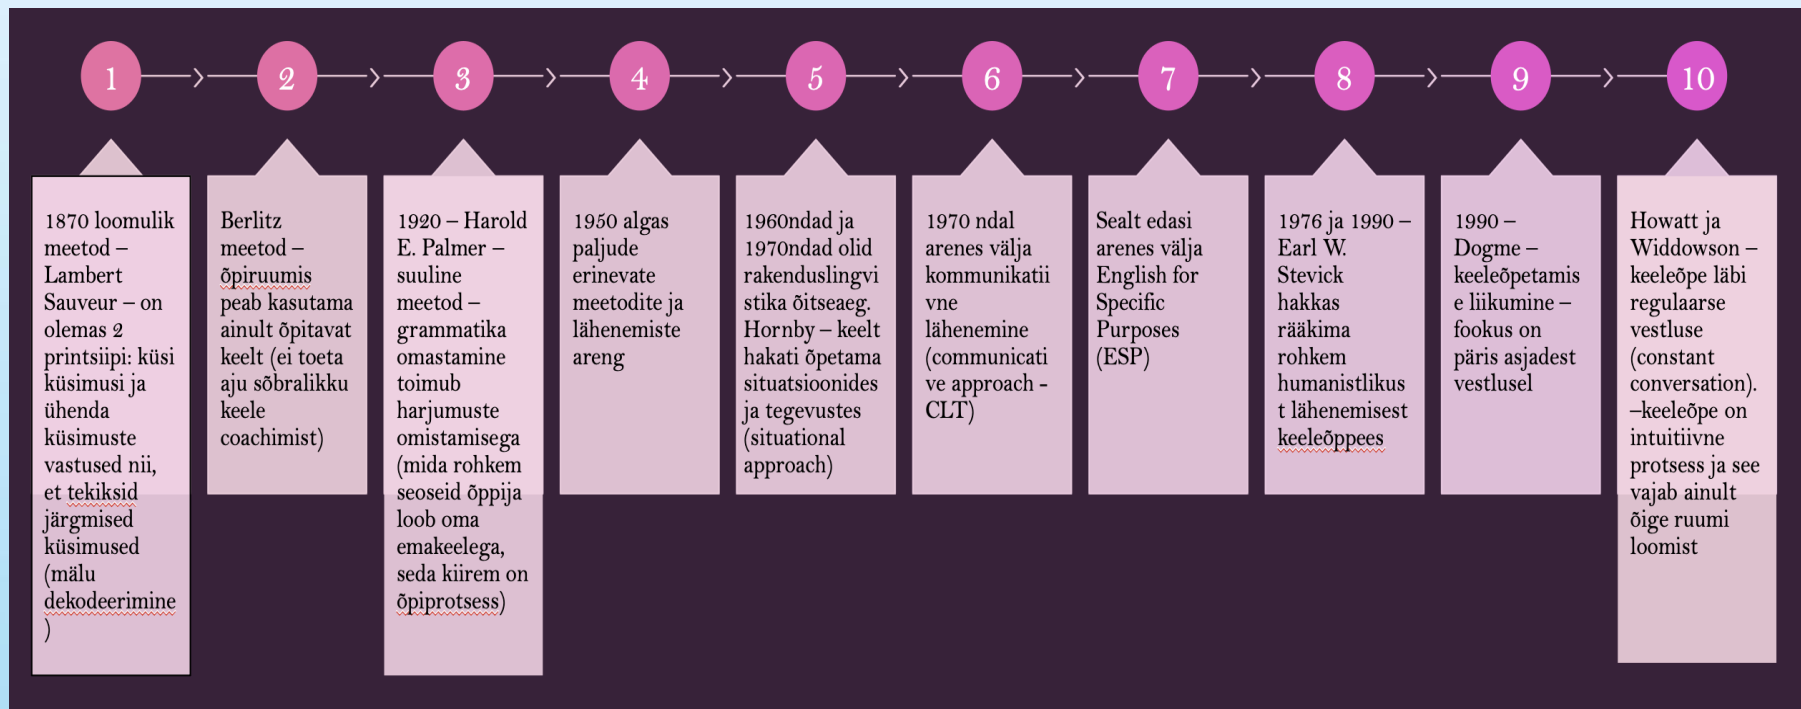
1

2

3

4

5

6

7

8

9

10

1870 loomulik meetod – Lambert Sauveur – on olemas 2 printsiipi: küsi küsimusi ja ühenda küsimuste vastused nii, et tekiksid järgmised küsimused (mälu dekodeerimine )

Berlitz meetod – õpiruumis peab kasutama ainult õpitavat keelt (ei toeta aju sõbralikku keele coachimist)

1920 – Harold E. Palmer – suuline meetod – grammatika omastamine toimub harjumuste omistamisega (mida rohkem seoseid õppija loob oma emakeelega, seda kiirem on õpiprotsess)

1950 algas paljude erinevate meetodite ja lähenemiste areng

1960ndad ja 1970ndad olid rakenduslingvistika õitseaeg. Hornby – keelt hakati õpetama situatsioonides ja tegevustes (situational approach)

1970 ndal arenes välja kommunikatiivne lähenemine (communicative approach - CLT)

Sealt edasi arenes välja English for Specific Purposes (ESP)

1976 ja 1990 – Earl W. Stevick hakkas rääkima rohkem humanistlikust lähenemisest keeleõppees

1990 – Dogme – keeleõpetamise liikumine – fookus on päris asjadest vestlusel

Howatt ja Widdowson – keeleõpe läbi regulaarse vestluse (constant conversation). –keeleõpe on intuitiivne protsess ja see vajab ainult õige ruumi loomist